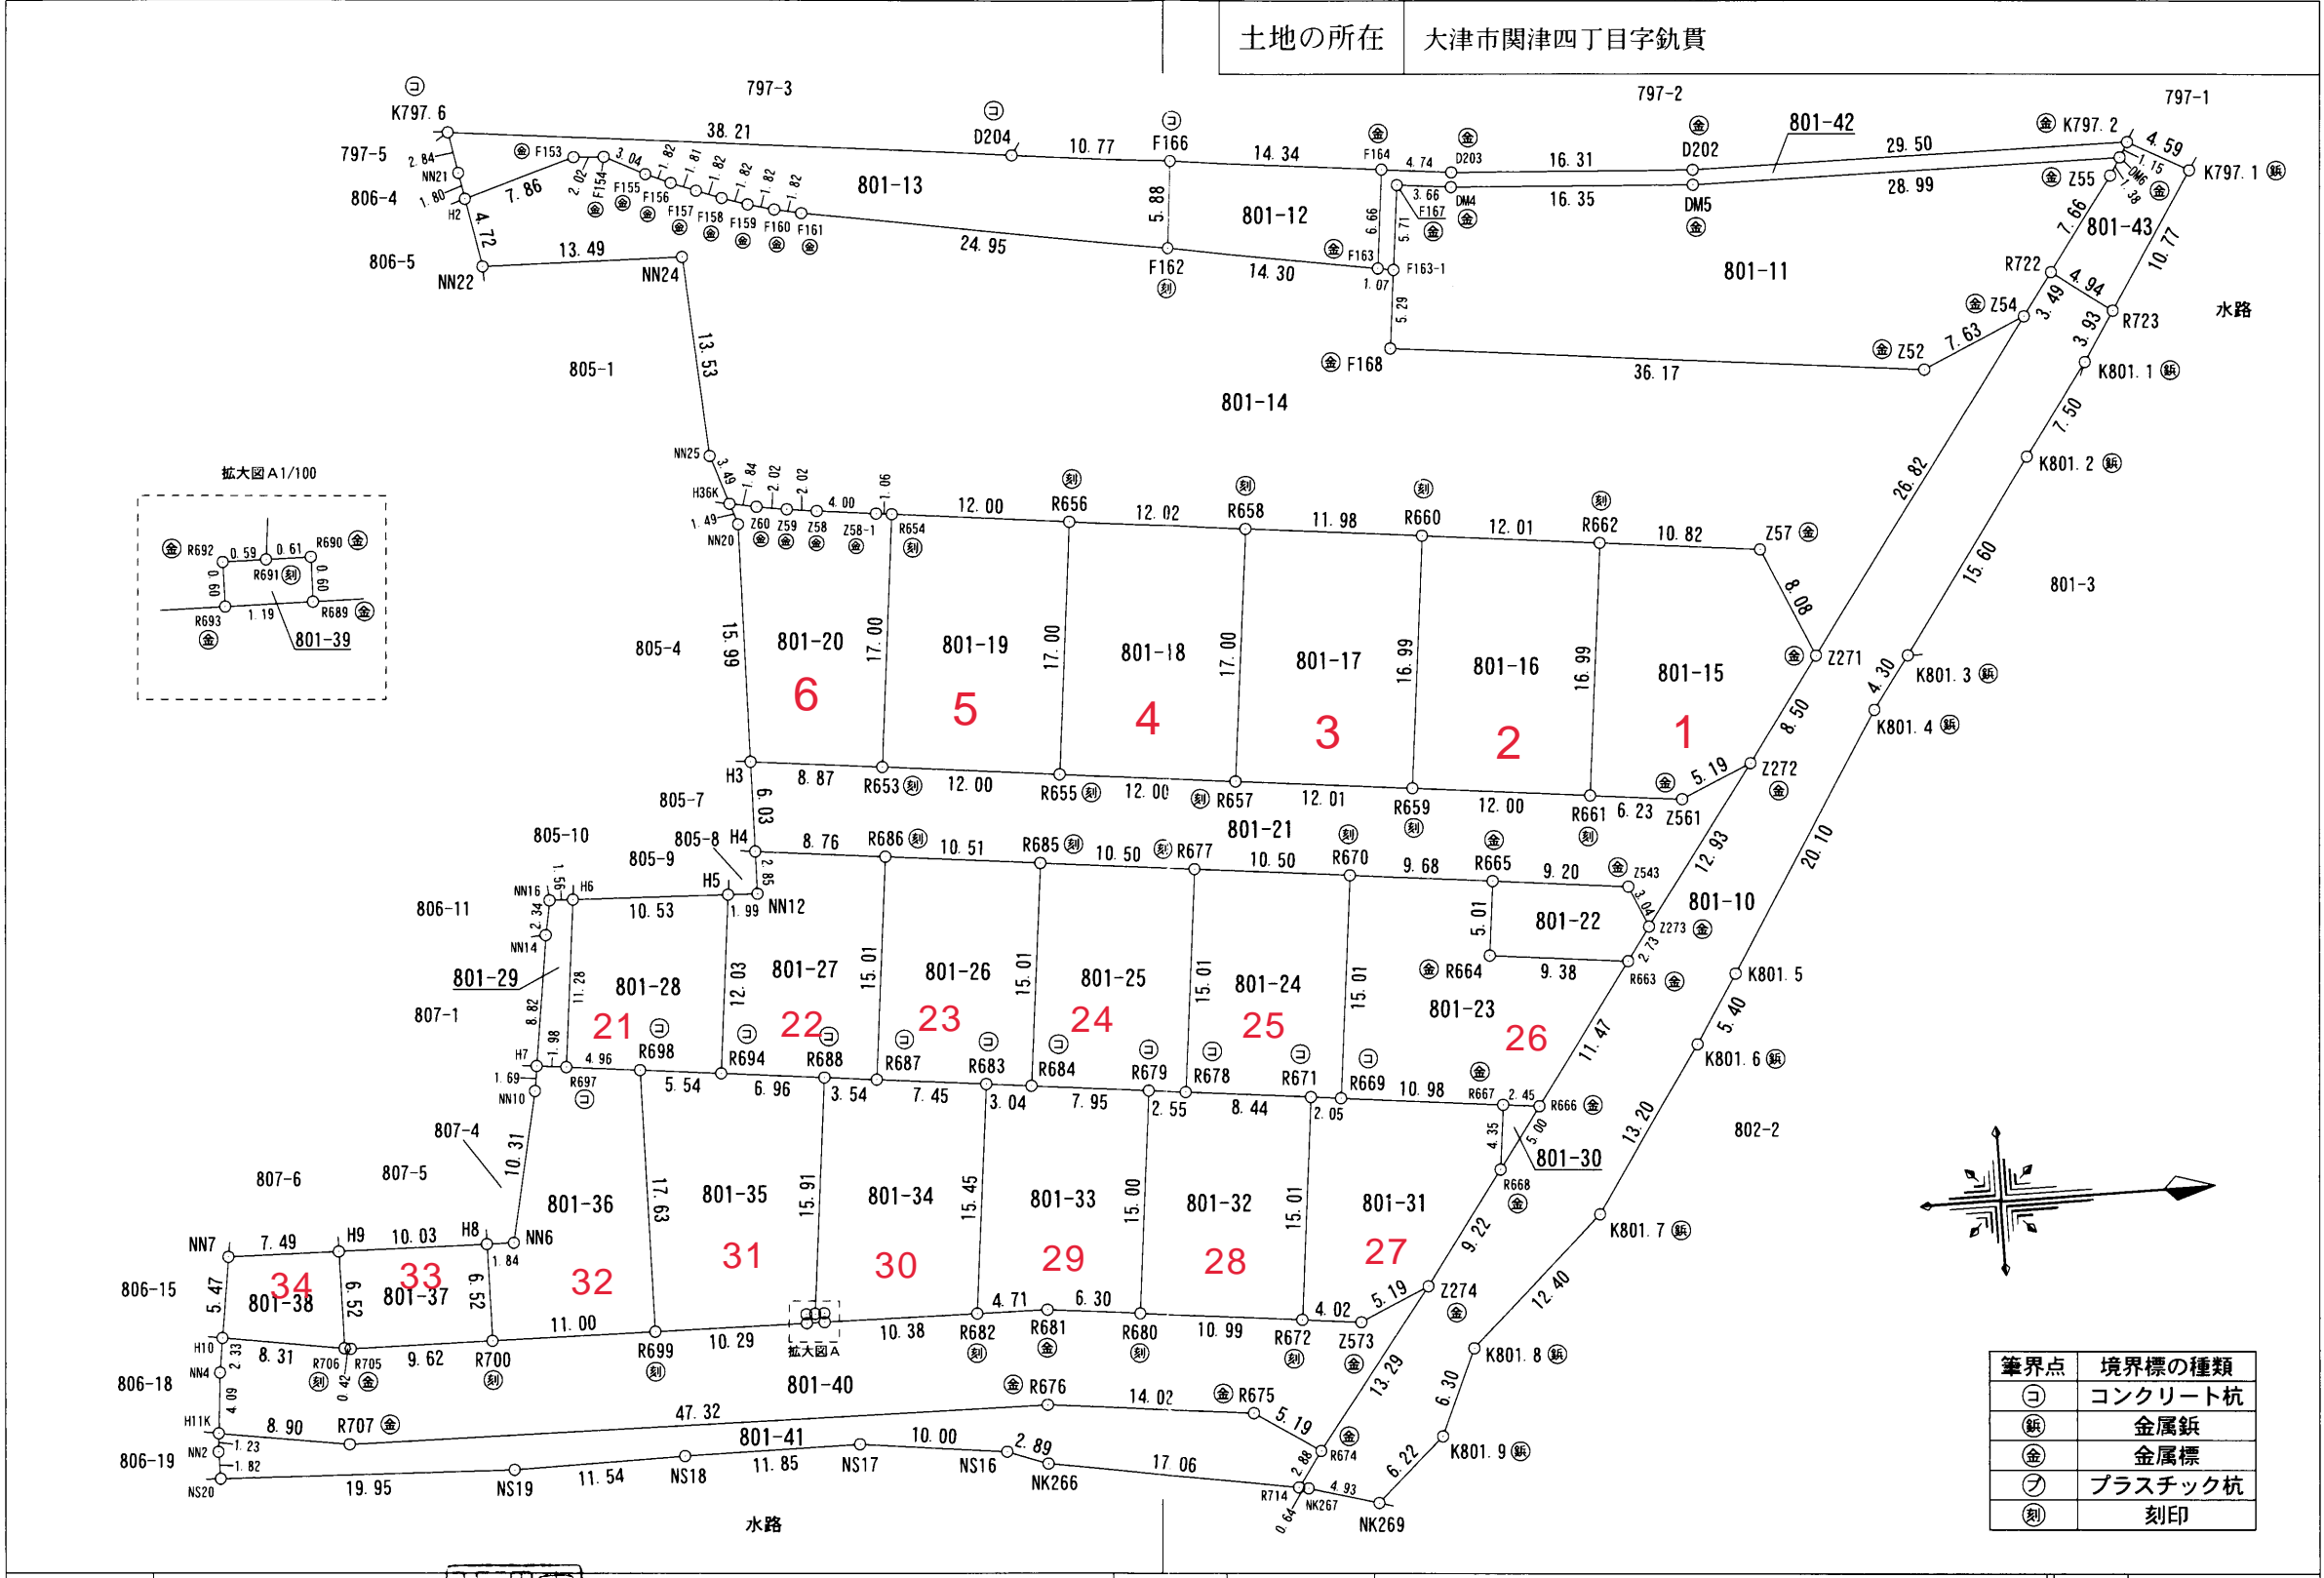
| 土地の所在 | 大津市関津四丁目字�industry |

797-3
797-2
797-1
797-5
806-4
806-5
K797.6
D204
F166
F164
D203
D202
801-42
K797.2
K797.1
38.21
10.77
14.34
4.74
16.31
29.50
4.59
801-13
801-12
801-11
801-43
F162
14.30
F163
F163-1
F167
DM4
DM5
16.35
28.99
Z55
R722
R723
Z54
Z52
F168
36.17
801-14
水路
805-1
NN22
NN24
13.49
13.53
K801.1
K801.2
K801.3
K801.4
NN25
H36K
NN20
Z60
Z59
Z58
Z58-1
R654
R656
R658
R660
R662
Z57
12.00
12.02
11.98
12.01
10.82
8.08
Z271
26.82
15.60
801-3
拡大図A1/100
R692
R690
R691
R689
R693
0.59
0.61
1.19
801-39
805-4
801-20
801-19
801-18
801-17
801-16
801-15
6
5
4
3
2
1
15.99
17.00
17.00
17.00
16.99
16.99
H3
8.87
R653
12.00
R655
12.00
R657
12.01
R659
12.00
R661
6.23
Z561
5.19
Z272
8.50
805-7
805-10
805-8
805-9
H4
6.03
8.76
R686
10.51
R685
10.50
R677
10.50
R670
9.68
R665
9.20
Z543
801-21
12.93
801-10
20.10
806-11
NN16
H6
H5
NN12
NN14
10.53
1.99
801-29
801-28
801-27
801-26
801-25
801-24
801-23
801-22
Z273
R664
9.38
R663
K801.5
807-1
21
22
23
24
25
26
R698
R694
R688
R687
R683
R684
R679
R678
R671
R669
R667
R666
H7
NN10
R697
4.96
5.54
6.96
3.54
7.45
3.04
7.95
2.55
8.44
2.05
10.98
2.45
11.47
5.40
K801.6
807-4
807-6
807-5
801-36
801-35
801-34
801-33
801-32
801-31
801-30
802-2
13.20
R668
K801.7
NN7
H9
H8
NN6
7.49
10.03
1.84
34
33
32
31
30
29
28
27
806-15
801-38
801-37
11.00
R699
10.29
10.38
R682
4.71
R681
6.30
R680
10.99
R672
4.02
Z573
5.19
Z274
9.22
12.40
拡大図A
H10
NN4
8.31
R706
R705
9.62
R700
801-40
R676
14.02
R675
13.29
K801.8
6.30
806-18
H11K
8.90
R707
47.32
5.19
R674
806-19
NN2
NS20
19.95
NS19
11.54
NS18
801-41
11.85
NS17
10.00
NS16
2.89
NK266
17.06
R714
NK267
4.93
NK269
K801.9
6.22
水路

| 筆界点 | 境界標の種類 |
|---|---|
| コ | コンクリート杭 |
| 鋲 | 金属鋲 |
| 金 | 金属標 |
| プ | プラスチック杭 |
| 刻 | 刻印 |